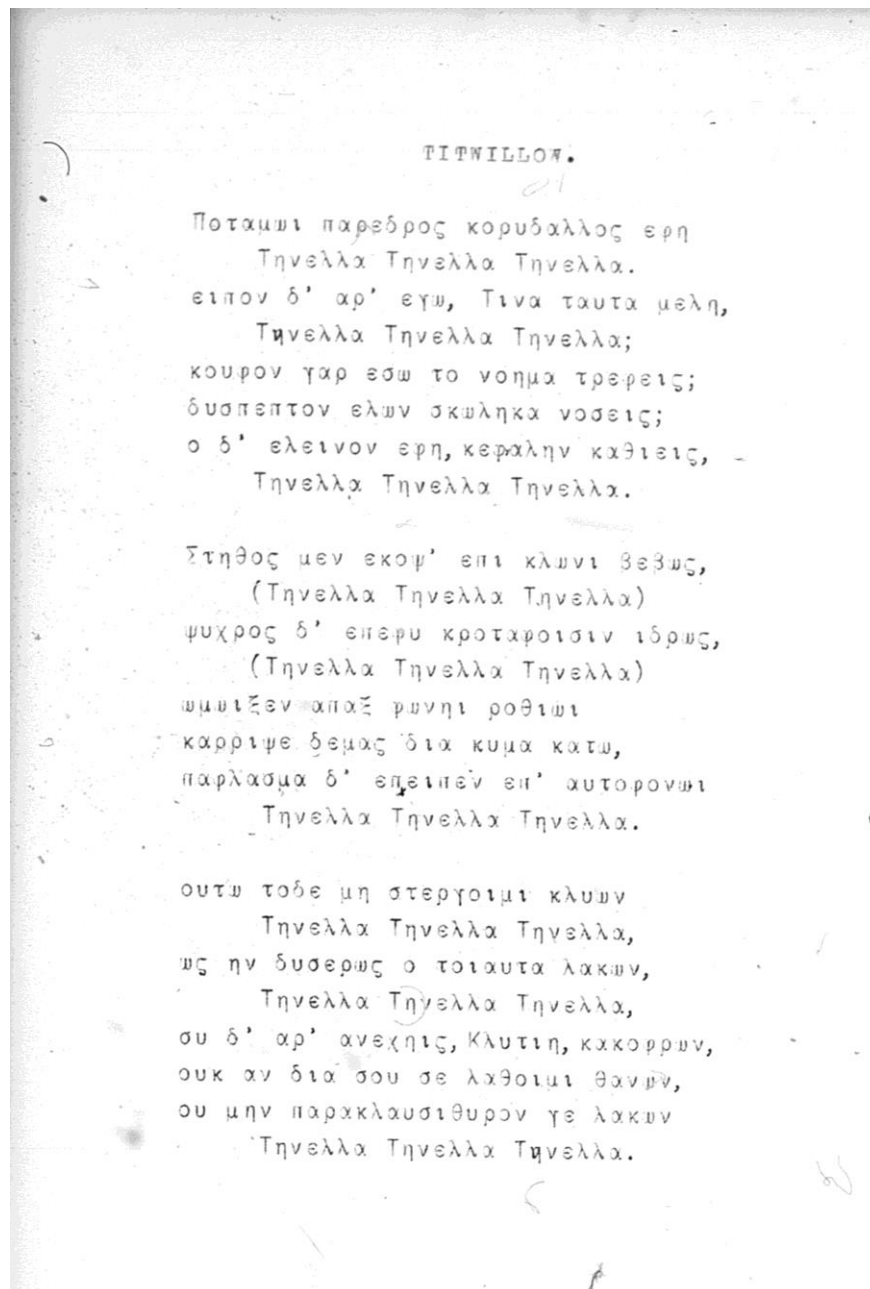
TITWILLOW.

Ποταμωι παρεδρος κορυδαλλος ερη
Τηνελλα Τηνελλα Τηνελλα.
ειπον δ' αρ' εγω, Τινα ταυτα μελη,
Τηνελλα Τηνελλα Τηνελλα;
κουφον γαρ εσω το νοημα τρεφεις;
δυσπεπτον ελων σκωληκα νοσεις;
ο δ' ελεινον ερη, κεφαλην καθιεις,
Τηνελλα Τηνελλα Τηνελλα.

Στηθος μεν εκοψ' επι κλωνι βεβως,
(Τηνελλα Τηνελλα Τηνελλα)
ψυχρος δ' επερυ κροταφοισιν ιδρως,
(Τηνελλα Τηνελλα Τηνελλα)
ωιμωιξεν απαξ φωνηι ροθιωι
καρριψε δεμας δια κυμα κατω,
παφλασμα δ' επειπεν επ' αυτοφονωι
Τηνελλα Τηνελλα Τηνελλα.

ουτω τοδε μη στεργοιμι κλυων
Τηνελλα Τηνελλα Τηνελλα,
ως ην δυσερως ο τοιαυτα λακων,
Τηνελλα Τηνελλα Τηνελλα,
συ δ' αρ' ανεχηις, Κλυτιη, κακορρυν,
ουκ αν δια σου σε λαθοιμι θανων,
ου μην παρακλαυσιθυρον γε λακων
Τηνελλα Τηνελλα Τηνελλα.